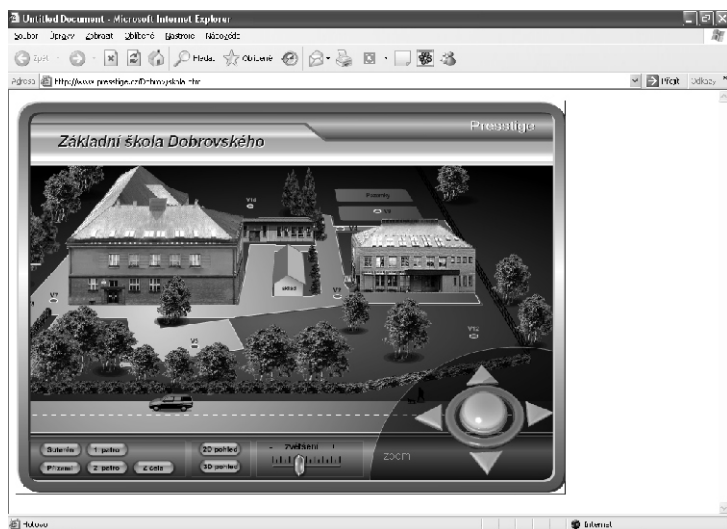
Untitled Document - Microsoft Internet Explorer

Soubor Úpravy Zobrazit Oblíbené Nástroje Nápověda

Zpět Hledat Oblíbené

Adresa http://www.prestige.cz/Dobrovskeho.htm

Přejít Odkazy

Prestige

Základní škola Dobrovského

Sutterén 1 patro 2D pohled Zvětšení

Přízemí 2 patro 2 celé 3D pohled

zoom

Hotovo

Internet